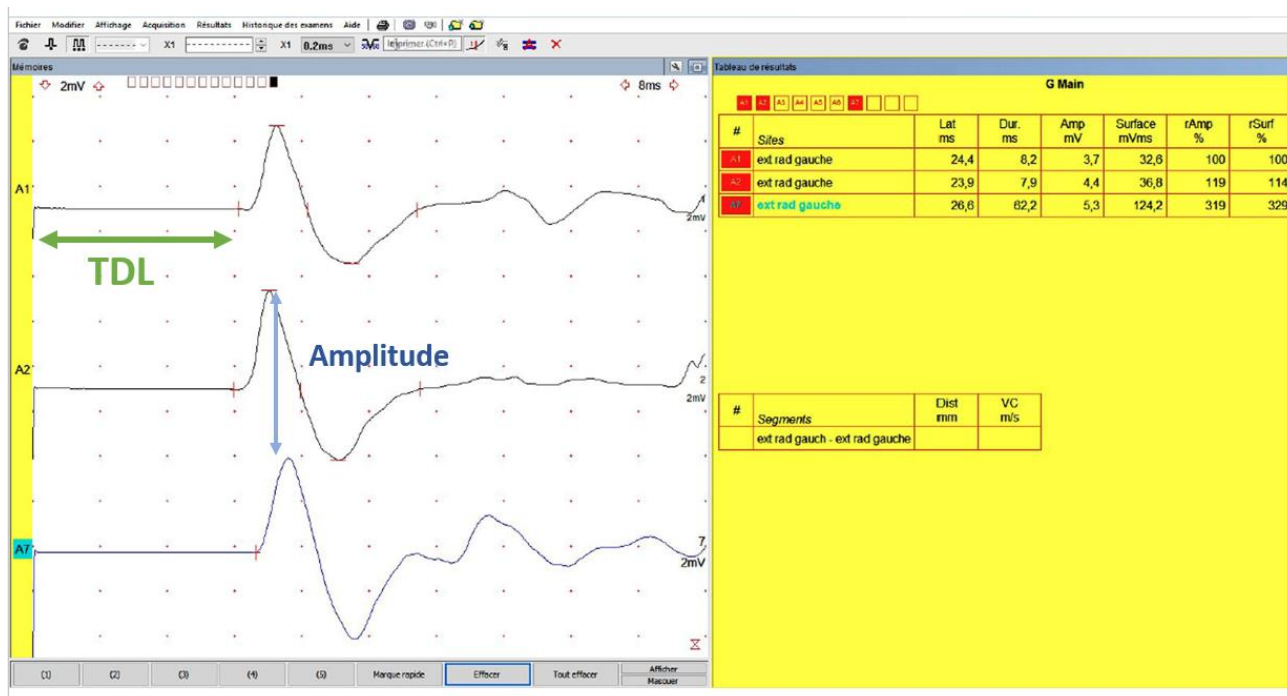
Fichier Modifier Affichage Acquisition Résultats Historique des examens Aide

X1 X1 0.2ms Imprimer (Ctrl+P)

Mémoires

2mV 8ms

A1

2mV

TDL

A2

2

2mV

Amplitude

A7

7

2mV

Tableau de résultats

G Main

A1 A2 A3 A4 A5 A6 A7

| # | Sites | Lat ms | Dur. ms | Amp mV | Surface mVms | rAmp % | rSurf % |
|---|---|---|---|---|---|---|---|
| A1 | ext rad gauche | 24,4 | 8,2 | 3,7 | 32,6 | 100 | 100 |
| A2 | ext rad gauche | 23,9 | 7,9 | 4,4 | 36,8 | 119 | 114 |
| A7 | ext rad gauche | 26,6 | 62,2 | 5,3 | 124,2 | 319 | 329 |

| # | Segments | Dist mm | VC m/s |
|---|---|---|---|
| | ext rad gauch - ext rad gauche | | |

(1) (2) (3) (4) (5) Marque rapide Effacer Tout effacer Afficher Masquer